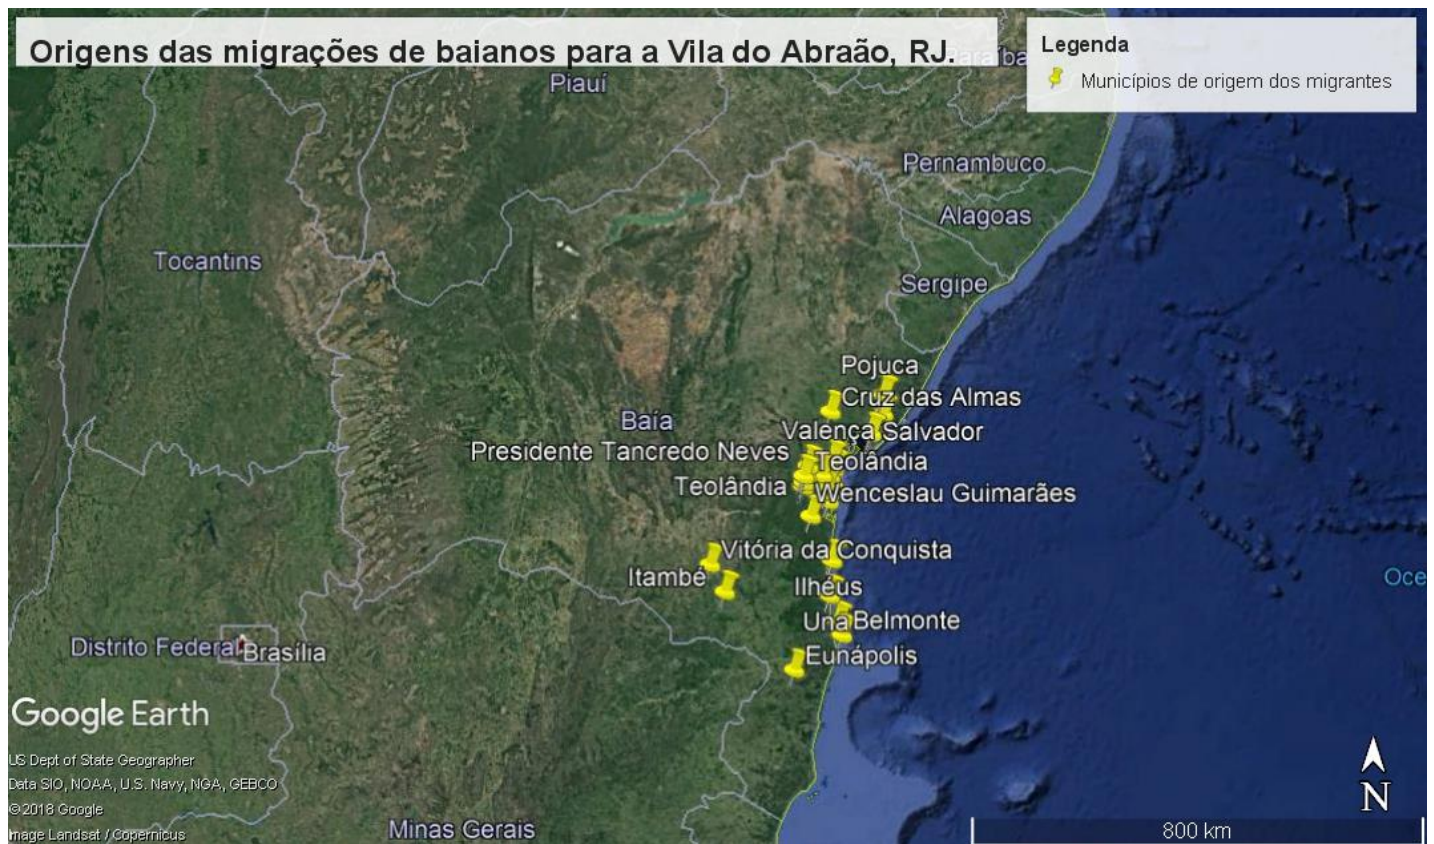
Origens das migrações de baianos para a Vila do Abrão, RJ.

Legenda
Municípios de origem dos migrantes

Piauí
Pernambuco
Alagoas
Tocantins
Sergipe
Pojuca
Cruz das Almas
Baía
Valença
Salvador
Presidente Tancredo Neves
Teolândia
Teolândia
Wenceslau Guimarães
Vitória da Conquista
Itambé
Ilhéus
Una
Belmonte
Eunápolis
Distrito Federal
Brasília
Oce

Google Earth
US Dept of State Geographer
Data SIO, NOAA, U.S. Navy, NGA, GEBCO
©2018 Google
Image Landsat / Copernicus
Minas Gerais
800 km
N